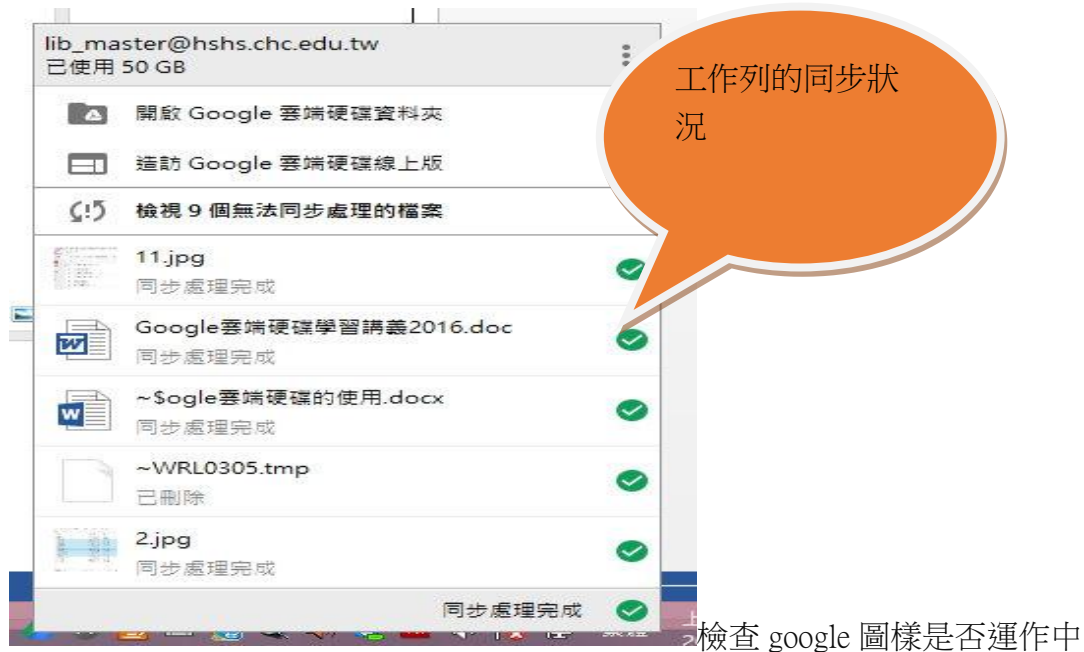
lib_master@hshs.chc.edu.tw
已使用 50 GB

開啟 Google 雲端硬碟資料夾

造訪 Google 雲端硬碟線上版

檢視 9 個無法同步處理的檔案

11.jpg
同步處理完成

Google雲端硬碟學習講義2016.doc
同步處理完成

~$ogle雲端硬碟的使用.docx
同步處理完成

~WRL0305.tmp
已刪除

2.jpg
同步處理完成

同步處理完成

工作列的同步狀況

檢查 google 圖樣是否運作中